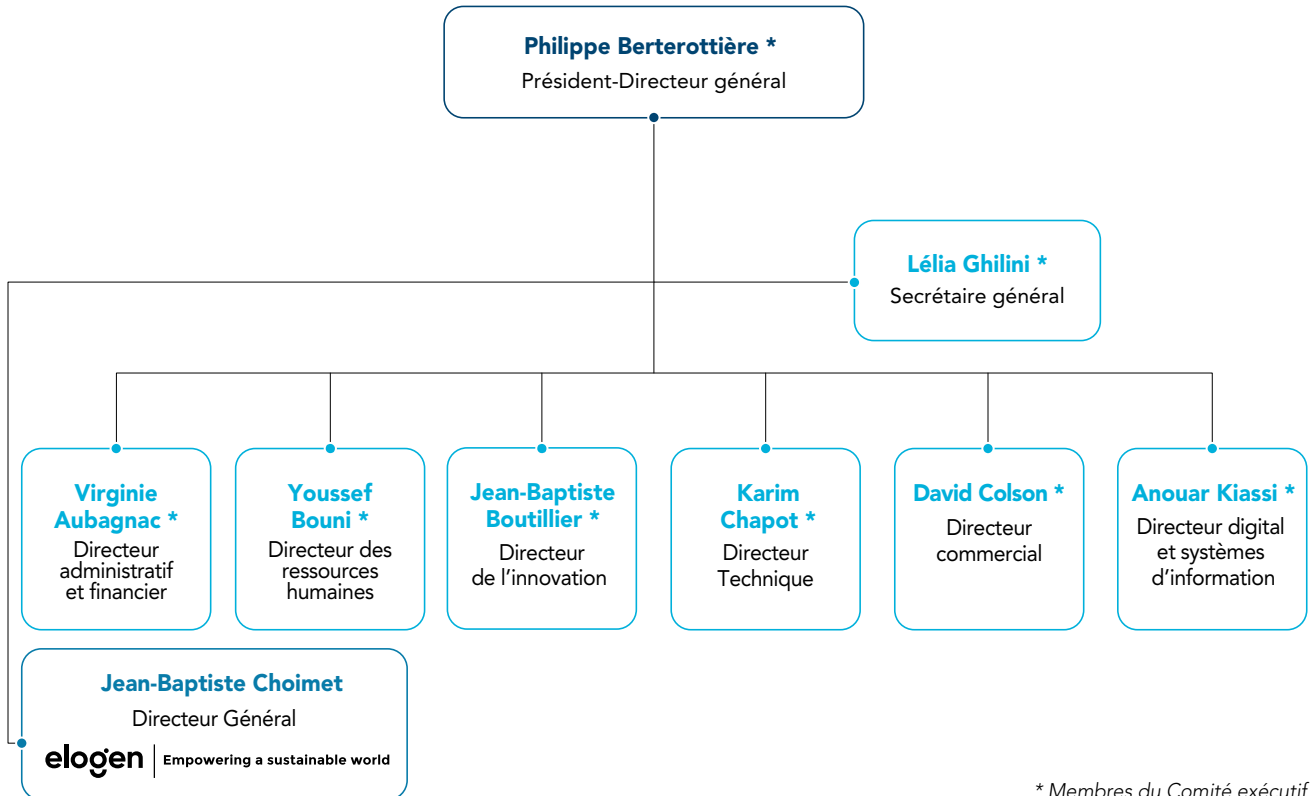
Philippe Berterottière *
Président-Directeur général

Lélia Ghilini *
Secrétaire général

Virginie Aubagnac *
Directeur administratif et financier

Youssef Bouni *
Directeur des ressources humaines

Jean-Baptiste Boutillier *
Directeur de l'innovation

Karim Chapot *
Directeur Technique

David Colson *
Directeur commercial

Anouar Kiassi *
Directeur digital et systèmes d'information

Jean-Baptiste Choimet
Directeur Général

elogen | Empowering a sustainable world

* Membres du Comité exécutif